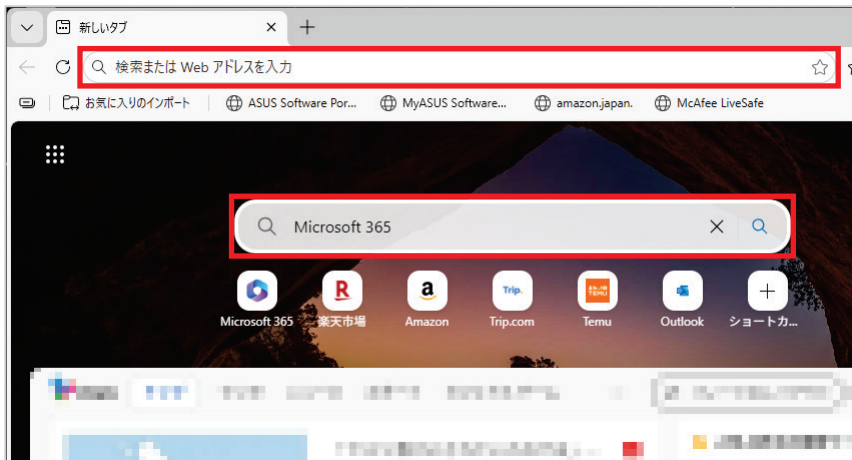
新しいタブ

検索または Web アドレスを入力

お気に入りのインポート　ASUS Software Por...　MyASUS Software...　amazon.japan.　McAfee LiveSafe

Microsoft 365

Microsoft 365　楽天市場　Amazon　Trip.com　Temu　Outlook　ショートカ...